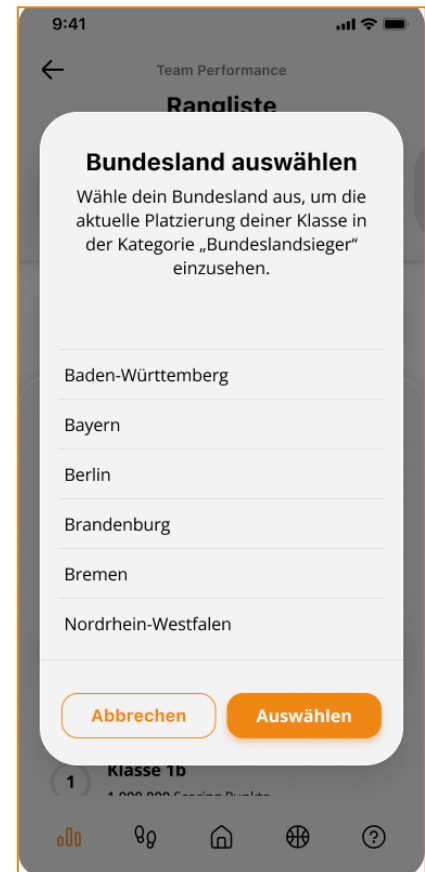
9:41

Team Performance

Rangliste

Bundesland auswählen

Wähle dein Bundesland aus, um die aktuelle Platzierung deiner Klasse in der Kategorie „Bundeslandsieger“ einzusehen.

Baden-Württemberg

Bayern

Berlin

Brandenburg

Bremen

Nordrhein-Westfalen

Abbrechen

Auswählen

1

Klasse 1b

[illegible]